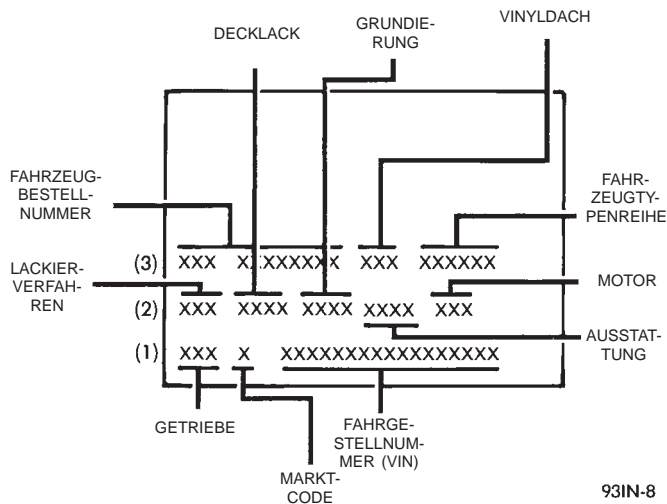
DECKLACK

GRUNDIERUNG

VINYLDACH

FAHRZEUGBESTELLNUMMER

FAHRZEUGTYPENREIHE

LACKIERVERFAHREN

MOTOR

AUSSTATTUNG

(3) XXX XXXXXXX XXX XXXXXX

(2) XXX XXXX XXXX XXXX XXX

(1) XXX X XXXXXXXXXXXXXXXXX

GETRIEBE

FAHRGESTELLNUMMER (VIN)

MARKTCODE

93IN-8